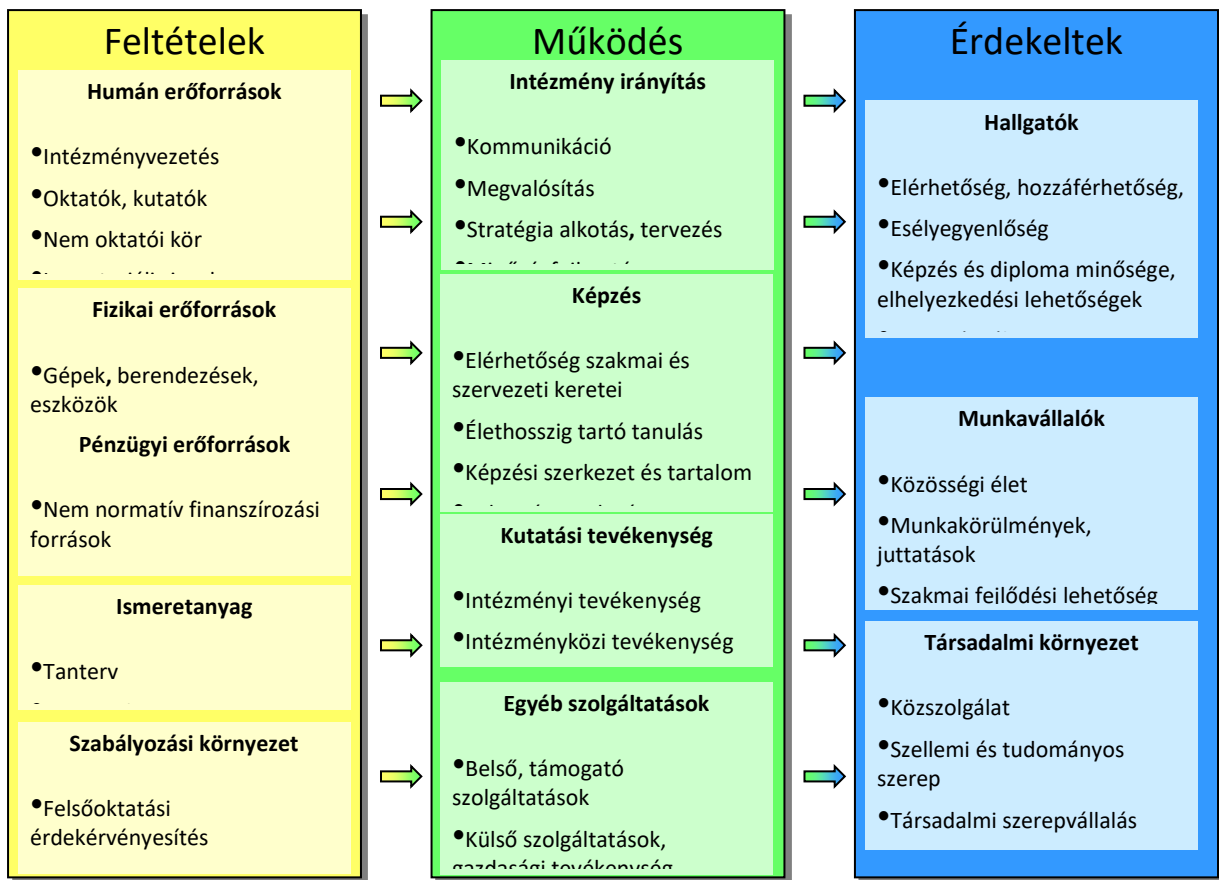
Feltételek

Humán erőforrások

•Intézményvezetés

•Oktatók, kutatók

•Nem oktatói kör

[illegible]

Fizikai erőforrások

•Gépek, berendezések, eszközök

Pénzügyi erőforrások

•Nem normatív finanszírozási források

Ismeretanyag

•Tanterv

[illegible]

Szabályozási környezet

•Felsőoktatási érdekérvényesítés

Működés

Intézmény irányítás

•Kommunikáció

•Megvalósítás

•Stratégia alkotás, tervezés

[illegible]

Képzés

•Elérhetőség szakmai és szervezeti keretei

•Élethosszig tartó tanulás

•Képzési szerkezet és tartalom

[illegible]

Kutatási tevékenység

•Intézményi tevékenység

•Intézményközi tevékenység

Egyéb szolgáltatások

•Belső, támogató szolgáltatások

•Külső szolgáltatások, gazdasági tevékenység

Érdekeltek

Hallgatók

•Elérhetőség, hozzáférhetőség,

•Esélyegyenlőség

•Képzés és diploma minősége, elhelyezkedési lehetőségek

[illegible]

Munkavállalók

•Közösségi élet

•Munkakörülmények, juttatások

•Szakmai fejlődési lehetőség

Társadalmi környezet

•Közszolgálat

•Szellemi és tudományos szerep

•Társadalmi szerepvállalás